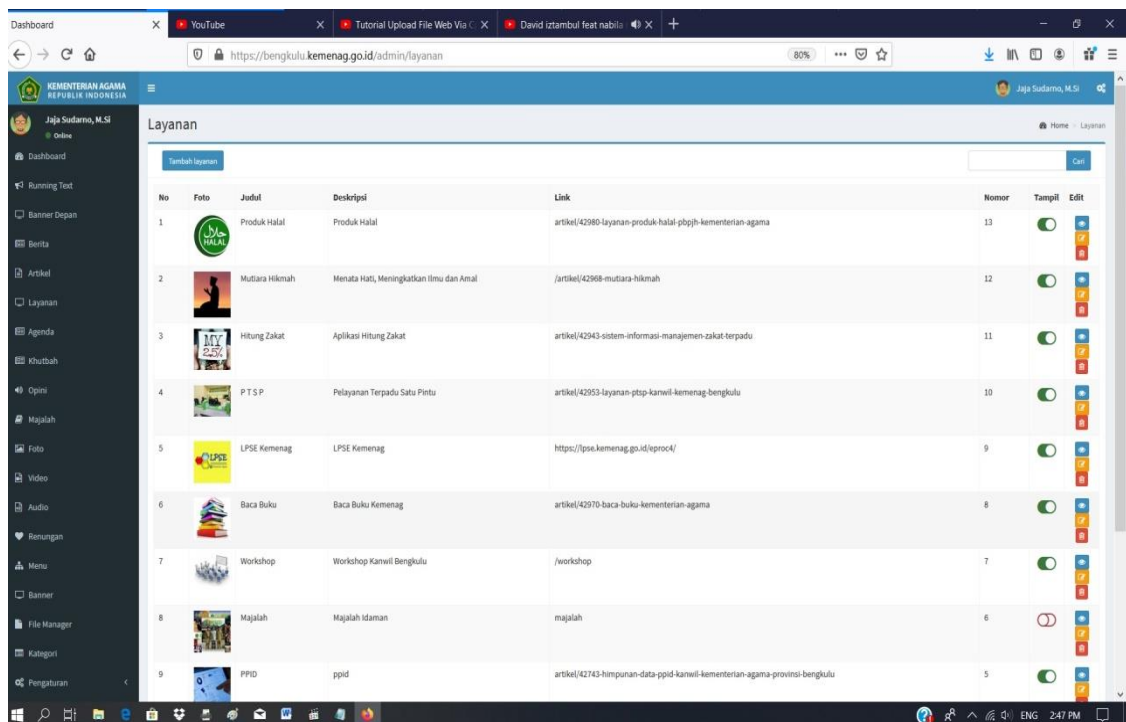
Dashboard × YouTube × Tutorial Upload File Web Via C × David iztambul feat nabila × +

https://bengkulu.kemenag.go.id/admin/layanan 80% ··· 

KEMENTERIAN AGAMA REPUBLIK INDONESIA ≡ Jaja Sudarno, M.Si

Jaja Sudarno, M.Si
Online

Dashboard
Running Text
Banner Depan
Berita
Artikel
Layanan
Agenda
Khutbah
Opini
Majalah
Foto
Video
Audio
Renungan
Menu
Banner
File Manager
Kategori
Pengaturan

Layanan

Home > Layanan

Tambah layanan

Cari

| No | Foto | Judul | Deskripsi | Link | Nomor | Tampil | Edit |
|---|---|---|---|---|---|---|---|
| 1 | HALAL | Produk Halal | Produk Halal | artikel/42980-layanan-produk-halal-pbpjh-kementerian-agama | 13 | | |
| 2 | | Mutiara Hikmah | Menata Hati, Meningkatkan Ilmu dan Amal | /artikel/42968-mutiara-hikmah | 12 | | |
| 3 | MY 2.5% | Hitung Zakat | Aplikasi Hitung Zakat | artikel/42943-sistem-informasi-manajemen-zakat-terpadu | 11 | | |
| 4 | | P T S P | Pelayanan Terpadu Satu Pintu | artikel/42953-layanan-ptsp-kanwil-kemenag-bengkulu | 10 | | |
| 5 | LPSE | LPSE Kemenag | LPSE Kemenag | https://lpse.kemenag.go.id/eproc4/ | 9 | | |
| 6 | | Baca Buku | Baca Buku Kemenag | artikel/42970-baca-buku-kementerian-agama | 8 | | |
| 7 | | Workshop | Workshop Kanwil Bengkulu | /workshop | 7 | | |
| 8 | | Majalah | Majalah Idaman | majalah | 6 | | |
| 9 | | PPID | ppid | artikel/42743-himpunan-data-ppid-kanwil-kementerian-agama-provinsi-bengkulu | 5 | | |

ENG 2:47 PM